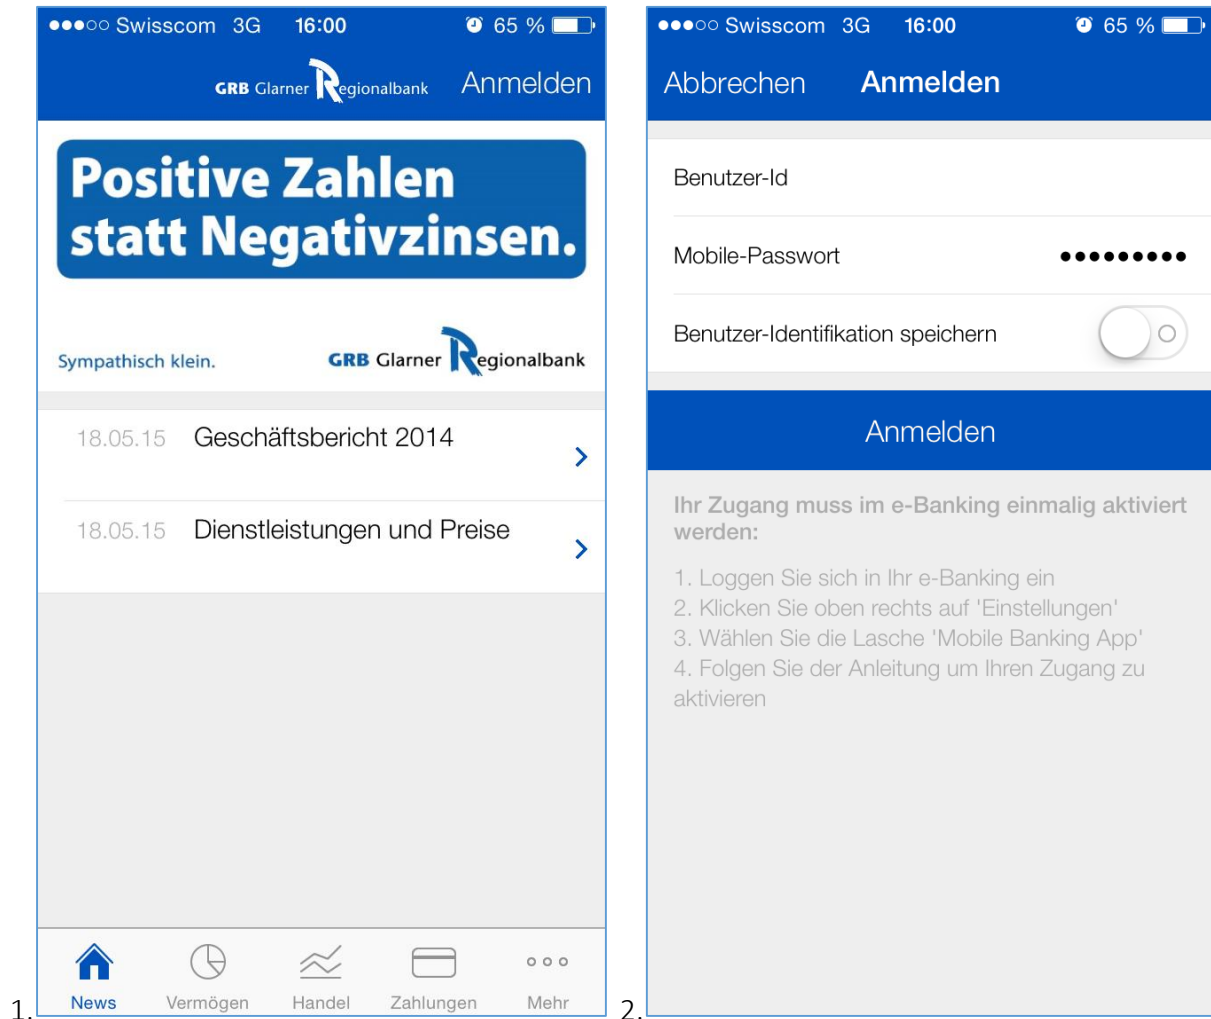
●●●○○ Swisscom 3G 16:00 65 %

GRB Glarner Regionalbank Anmelden

Positive Zahlen statt Negativzinsen.

Sympathisch klein. GRB Glarner Regionalbank

18.05.15 Geschäftsbericht 2014

18.05.15 Dienstleistungen und Preise

News Vermögen Handel Zahlungen Mehr

1.

●●●○○ Swisscom 3G 16:00 65 %

Abbrechen Anmelden

Benutzer-Id

Mobile-Passwort •••••••••

Benutzer-Identifikation speichern

Anmelden

Ihr Zugang muss im e-Banking einmalig aktiviert werden:

1. Loggen Sie sich in Ihr e-Banking ein
2. Klicken Sie oben rechts auf 'Einstellungen'
3. Wählen Sie die Lasche 'Mobile Banking App'
4. Folgen Sie der Anleitung um Ihren Zugang zu aktivieren

2.